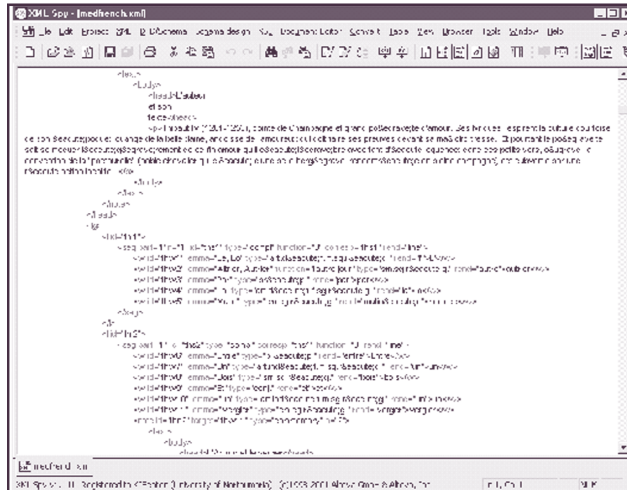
XML Spy - [medfrench.xml]

File Edit Project XML DTD/Schema Schema design XSL Document Editor Convert Table View Browser Tools Window Help

<head>
<body>
<head>L'auteur
et son
le contexte</head>
<p>Thibaut IV (1201-1253), comte de Champagne et grand poète courtois de l'amour. Ses lyrics ... esprit de la culture courtoise de son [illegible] ... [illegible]</p>
</body>
</div>
</body>
</teiHeader>
<text>
<body>
<lg>
<l id="fh1l1">
<seg part="I" n="1" id="fh1s1" type="ecmp" function="I" ...
<w id="fh1w1" lemma="Le, Lo" type="art" ...
<w id="fh1w2" lemma="Ailer, Aulor" ...
<w id="fh1w3" lemma="..." ...
<w id="fh1w4" ...
<w id="fh1w5" ...
</seg>
</l>
<l id="fh1l2">
<seg part="I" n="1" id="fh2s1" type="..." ...
<w id="fh2w1" lemma="..." ...
<w id="fh2w2" lemma="..." ...
<w id="fh2w3" lemma="..." ...
<w id="fh2w4" lemma="..." ...
<w id="fh2w5" lemma="..." ...
<w id="fh2w6" lemma="..." ...
<note ...>
<div>
<body>
<head>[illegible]

medfrench.xml

XML Spy v3.5 ... Registered to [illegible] (University of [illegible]) ©1998-2001 Altova GmbH & Altova, Inc.    Ln 1, Col 1    NUM